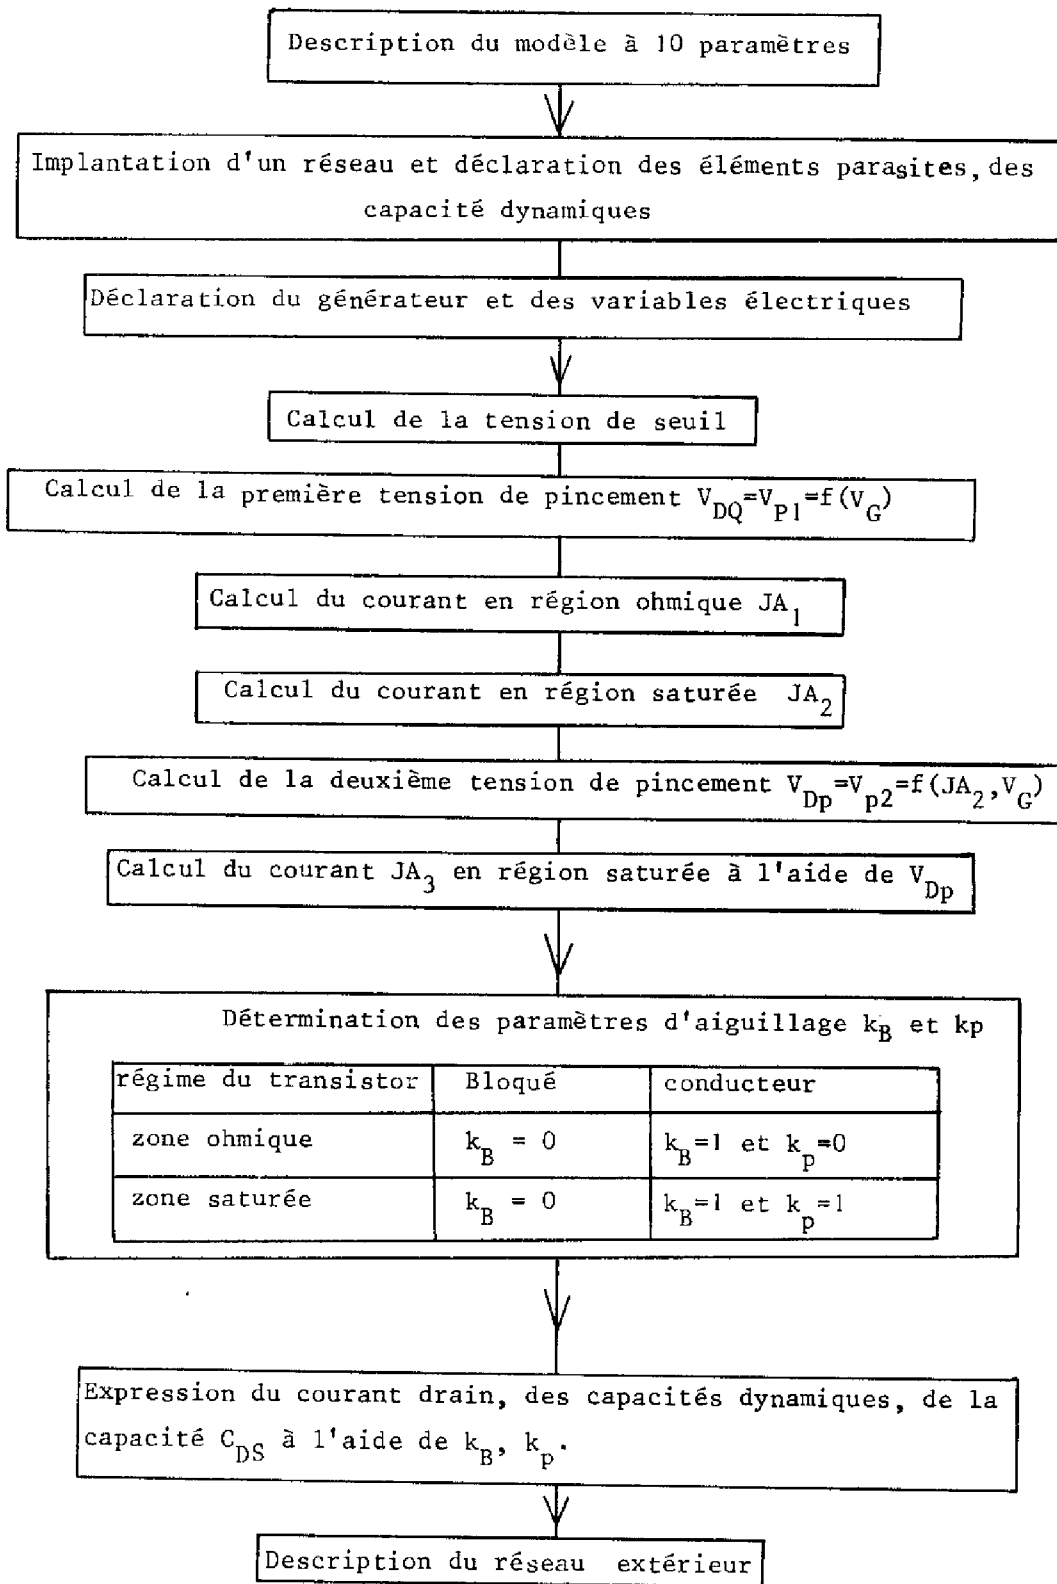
Description du modèle à 10 paramètres

Implantation d'un réseau et déclaration des éléments parasites, des capacité dynamiques

Déclaration du générateur et des variables électriques

Calcul de la tension de seuil

Calcul de la première tension de pincement $V_{DQ}=V_{P1}=f(V_G)$

Calcul du courant en région ohmique $JA_1$

Calcul du courant en région saturée $JA_2$

Calcul de la deuxième tension de pincement $V_{Dp}=V_{p2}=f(JA_2,V_G)$

Calcul du courant $JA_3$ en région saturée à l'aide de $V_{Dp}$

Détermination des paramètres d'aiguillage $k_B$ et kp

| régime du transistor | Bloqué | conducteur |
|---|---|---|
| zone ohmique | $k_B = 0$ | $k_B=1$ et $k_p=0$ |
| zone saturée | $k_B = 0$ | $k_B=1$ et $k_p=1$ |

Expression du courant drain, des capacités dynamiques, de la capacité $C_{DS}$ à l'aide de $k_B$, $k_p$.

Description du réseau extérieur